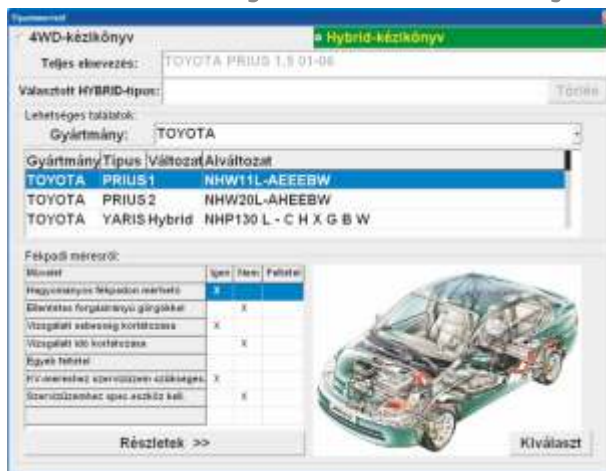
Típusvezető

4WD-kézikönyv

Hybrid-kézikönyv

Teljes elnevezés: TOYOTA PRIUS 1,5 01-06

Választott HYBRID-típus:

Törlés

Lehetséges találatok:

Gyártmány: TOYOTA

| Gyártmány | Típus | Változat | Alváltozat |
|---|---|---|---|
| TOYOTA | PRIUS1 | | NHW11L-AEEEBW |
| TOYOTA | PRIUS2 | | NHW20L-AHEEBW |
| TOYOTA | YARIS Hybrid | | NHP130 L - C H X G B W |

Fékpadi mérésről:

| Művelet | Igen | Nem | Feltétel |
|---|---|---|---|
| Hagyományos fékpadon mérhető | X | | |
| Ellentétes forgásirányú görgőkkel | | X | |
| Vizsgálati sebesség korlátozása | X | | |
| Vizsgálati idő korlátozása | | X | |
| Egyéb feltétel | | | |
| KV-mérésnél szervizüzem szükséges | X | | |
| Szervizüzemhez spec.eszköz kell. | | X | |

Részletek >>

Kiválaszt